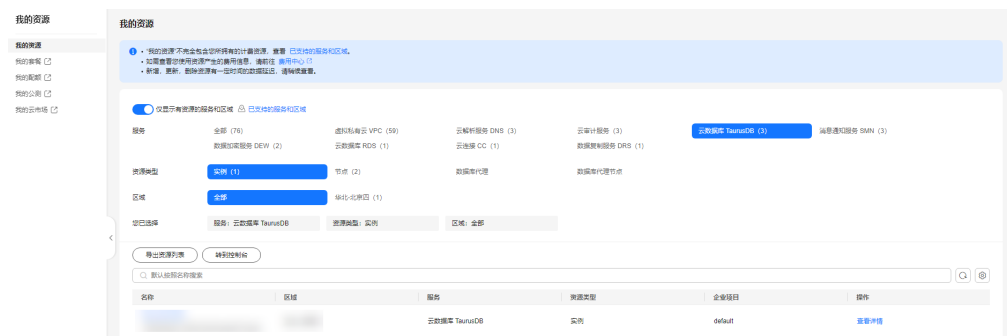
我的资源

我的资源
我的容器
我的配额
我的公测
我的云市场

我的资源

• "我的资源"不完全包含您所拥有的计费资源，查看 已支持的服务和区域。
• 如需查看您使用资源产生的费用信息，请前往 费用中心。
• 新增、更新、删除资源有一定时间的数据延迟，请稍後查看。

仅显示有资源的服务和区域 已支持的服务和区域

服务
全部（76）
虚拟私有云 VPC（59）
云解析服务 DNS（3）
云审计服务（3）
云数据库 TaurusDB（3）
消息通知服务 SMN（3）
数据加密服务 DEW（2）
云数据库 RDS（1）
云连接 CC（1）
数据复制服务 DRS（1）

资源类型
实例（1）
节点（2）
数据库代理
数据库代理节点

区域
全部
华北-北京四（1）

您已选择
服务：云数据库 TaurusDB
资源类型：实例
区域：全部

导出资源列表
跳转控制台

默认按照名称搜索

| 名称 | 区域 | 服务 | 资源类型 | 企业项目 | 操作 |
|---|---|---|---|---|---|
| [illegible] | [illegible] | 云数据库 TaurusDB | 实例 | default | 查看详情 |